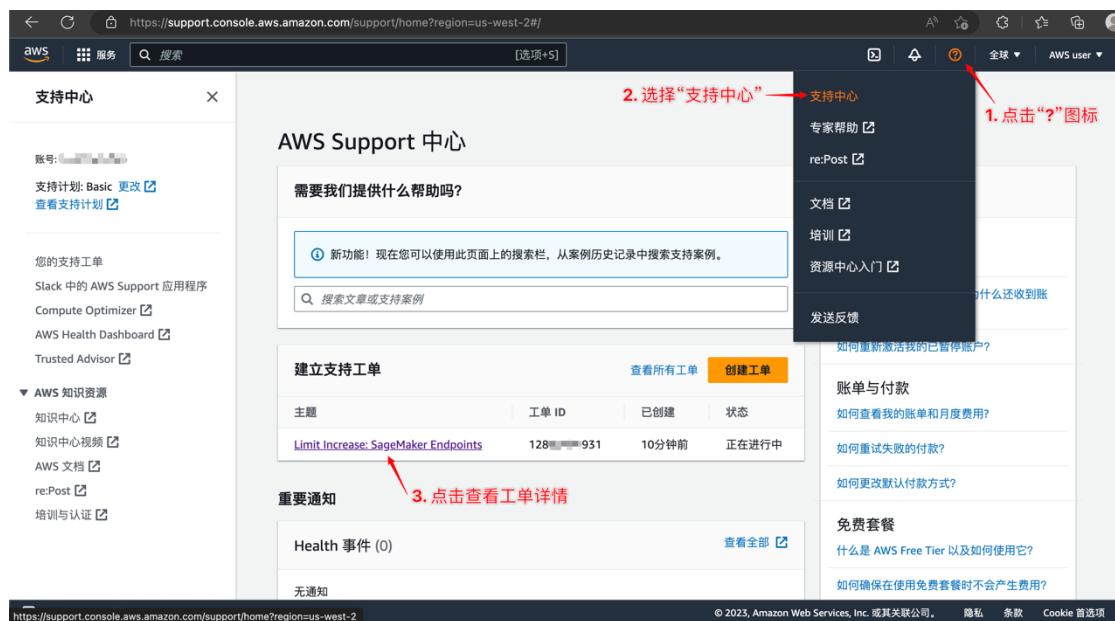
https://support.console.aws.amazon.com/support/home?region=us-west-2#/

aws 服务 搜索 [选项+S] 全球 AWS user

支持中心

账号: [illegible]

支持计划: Basic 更改
查看支持计划

您的支持工单
Slack 中的 AWS Support 应用程序
Compute Optimizer
AWS Health Dashboard
Trusted Advisor

AWS 知识资源
知识中心
知识中心视频
AWS 文档
re:Post
培训与认证

AWS Support 中心

需要我们提供什么帮助吗?

新功能！现在您可以使用此页面上的搜索栏，从案例历史记录中搜索支持案例。

搜索文章或支持案例

建立支持工单 查看所有工单 创建工单

| 主题 | 工单 ID | 已创建 | 状态 |
|---|---|---|---|
| Limit Increase: SageMaker Endpoints | 128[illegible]931 | 10分钟前 | 正在进行中 |

3. 点击查看工单详情

重要通知

Health 事件 (0) 查看全部

无通知

2. 选择“支持中心”
支持中心
专家帮助
re:Post
文档
培训
资源中心入门
发送反馈

1. 点击“?”图标

什么还收到账
如何重新激活我的已暂停账户?

账单与付款
如何查看我的账单和月度费用?
如何重试失败的付款?
如何更改默认付款方式?

免费套餐
什么是 AWS Free Tier 以及如何使用它?
如何确保在使用免费套餐时不会产生费用?

https://support.console.aws.amazon.com/support/home?region=us-west-2

© 2023, Amazon Web Services, Inc. 或其关联公司。 隐私 条款 Cookie 首选项